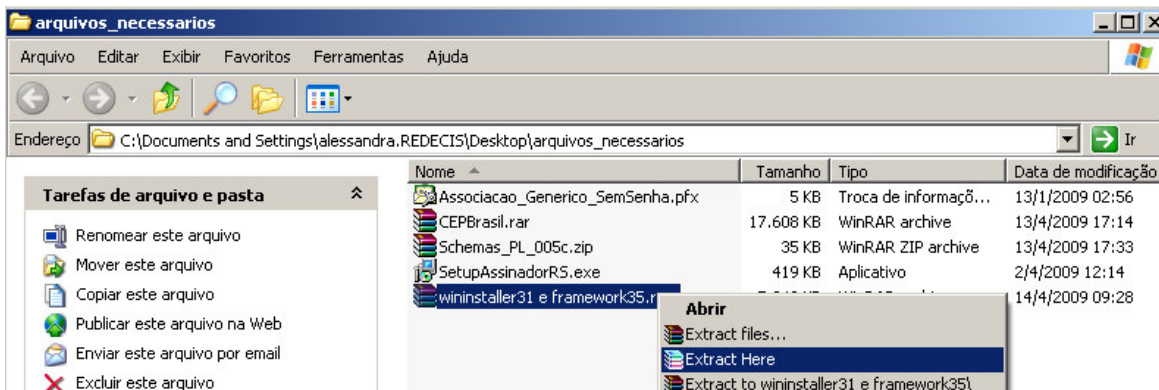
arquivos_necessarios

Arquivo Editar Exibir Favoritos Ferramentas Ajuda

Endereço C:\Documents and Settings\alessandra.REDECIS\Desktop\arquivos_necessarios

Ir

Tarefas de arquivo e pasta

Renomear este arquivo
Mover este arquivo
Copiar este arquivo
Publicar este arquivo na Web
Enviar este arquivo por email
Excluir este arquivo

| Nome | Tamanho | Tipo | Data de modificação |
|---|---|---|---|
| Associacao_Generico_SemSenha.pfx | 5 KB | Troca de informaçõ... | 13/1/2009 02:56 |
| CEPBrasil.rar | 17.608 KB | WinRAR archive | 13/4/2009 17:14 |
| Schemas_PL_005c.zip | 35 KB | WinRAR ZIP archive | 13/4/2009 17:33 |
| SetupAssinadorRS.exe | 419 KB | Aplicativo | 2/4/2009 12:14 |
| wininstaller31 e framework35.r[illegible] | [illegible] | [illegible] | 14/4/2009 09:28 |

Abrir
Extract files...
Extract Here
Extract to wininstaller31 e framework35\